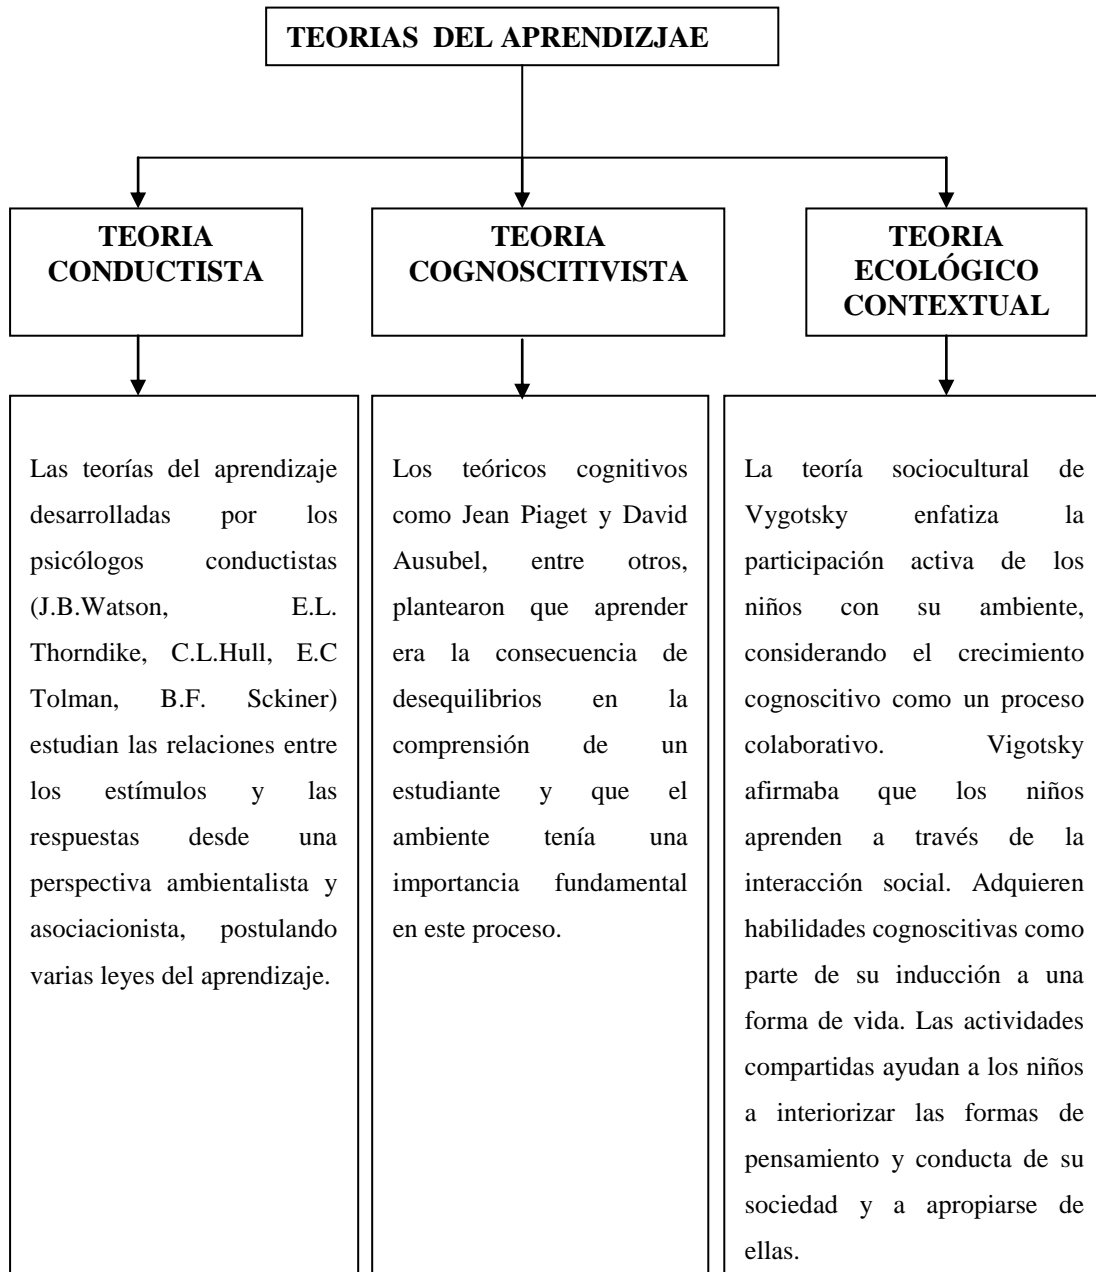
TEORIAS DEL APRENDIZJAE

TEORIA CONDUCTISTA

TEORIA COGNOSCITIVISTA

TEORIA ECOLÓGICO CONTEXTUAL

Las teorías del aprendizaje desarrolladas por los psicólogos conductistas (J.B.Watson, E.L. Thorndike, C.L.Hull, E.C Tolman, B.F. Sckiner) estudian las relaciones entre los estímulos y las respuestas desde una perspectiva ambientalista y asociacionista, postulando varias leyes del aprendizaje.

Los teóricos cognitivos como Jean Piaget y David Ausubel, entre otros, plantearon que aprender era la consecuencia de desequilibrios en la comprensión de un estudiante y que el ambiente tenía una importancia fundamental en este proceso.

La teoría sociocultural de Vygotsky enfatiza la participación activa de los niños con su ambiente, considerando el crecimiento cognoscitivo como un proceso colaborativo. Vigotsky afirmaba que los niños aprenden a través de la interacción social. Adquieren habilidades cognoscitivas como parte de su inducción a una forma de vida. Las actividades compartidas ayudan a los niños a interiorizar las formas de pensamiento y conducta de su sociedad y a apropiarse de ellas.